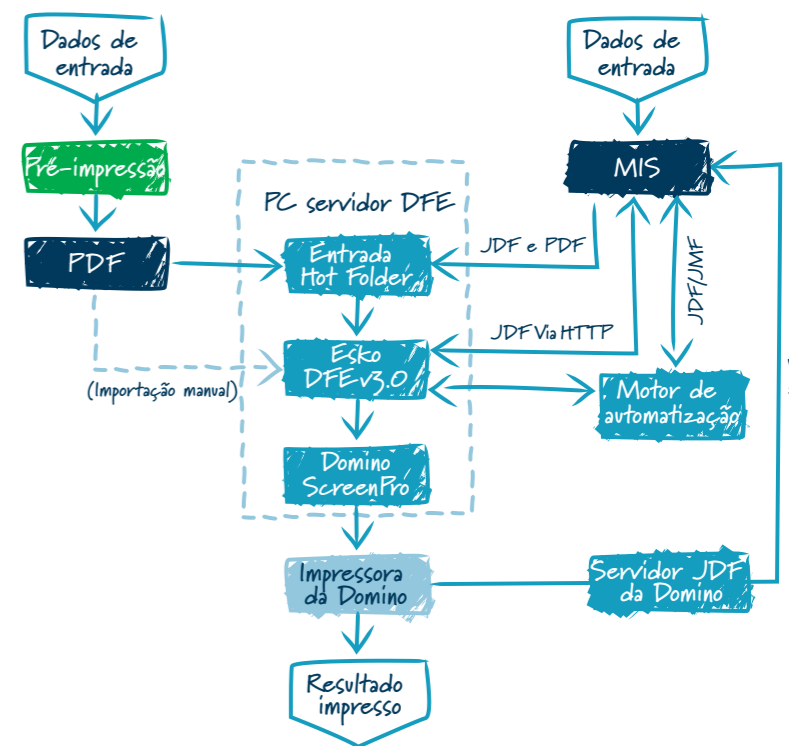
Dados de entrada

Pré-impressão

PDF

(Importação manual)

PC servidor DFE

Entrada Hot Folder

Esko DFE v3.0

Domino ScreenPro

Impressora da Domino

Resultado impresso

Dados de entrada

MIS

JDF e PDF

JDF Via HTTP

JDF/JMF

Motor de automatização

Servidor JDF da Domino